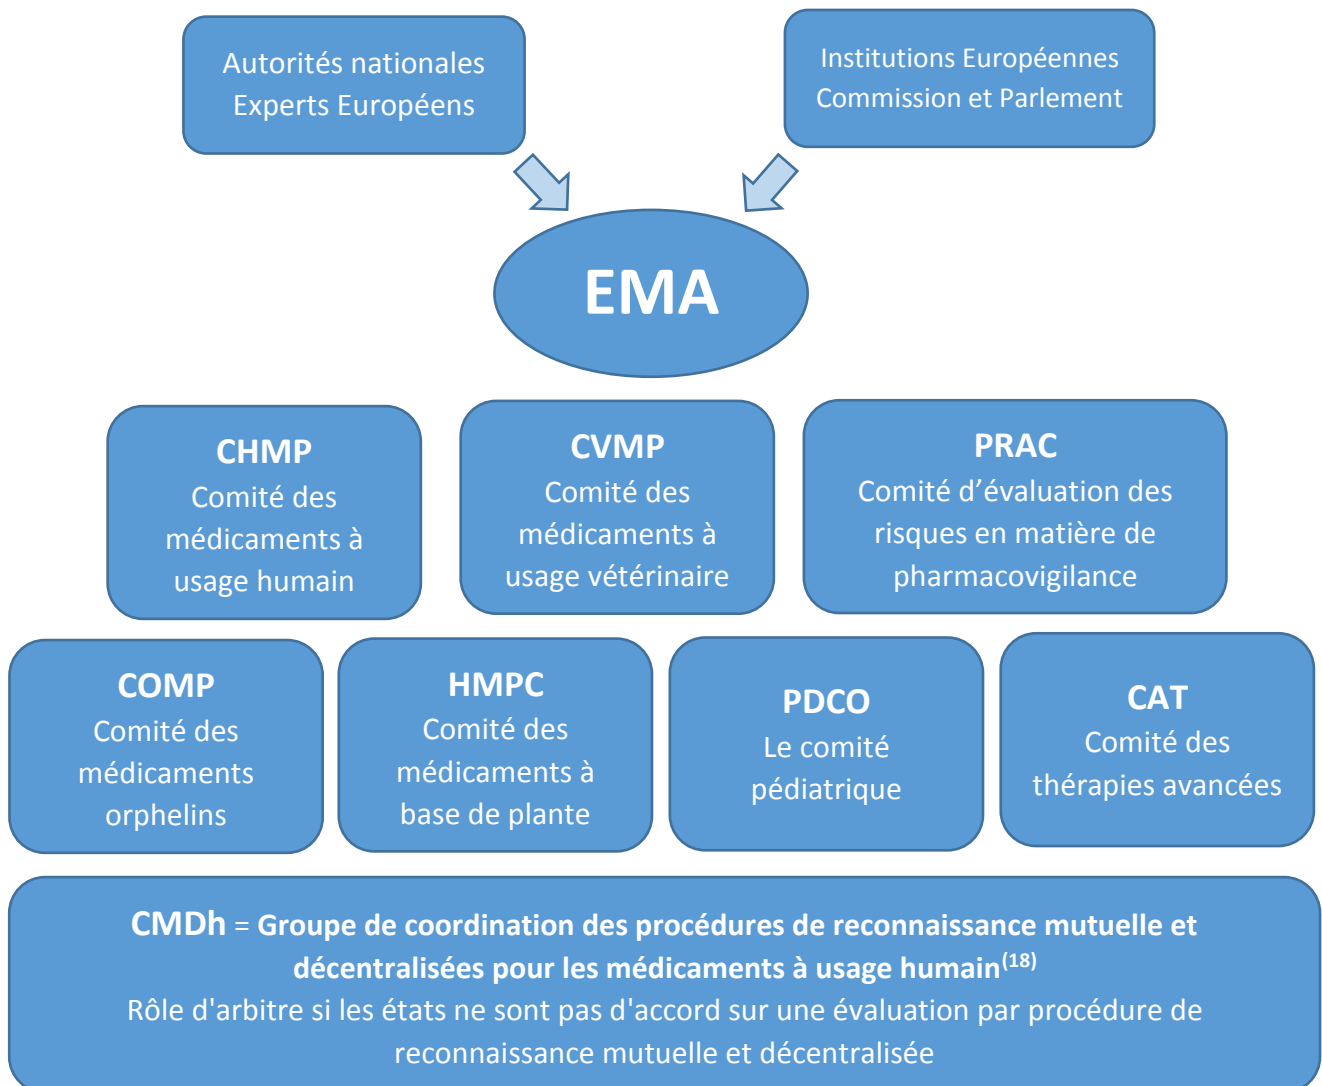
Autorités nationales
Experts Européens

Institutions Européennes
Commission et Parlement

EMA

CHMP
Comité des médicaments à usage humain

CVMP
Comité des médicaments à usage vétérinaire

PRAC
Comité d'évaluation des risques en matière de pharmacovigilance

COMP
Comité des médicaments orphelins

HMPC
Comité des médicaments à base de plante

PDCO
Le comité pédiatrique

CAT
Comité des thérapies avancées

CMDh = Groupe de coordination des procédures de reconnaissance mutuelle et décentralisées pour les médicaments à usage humain$^{(18)}$
Rôle d'arbitre si les états ne sont pas d'accord sur une évaluation par procédure de reconnaissance mutuelle et décentralisée